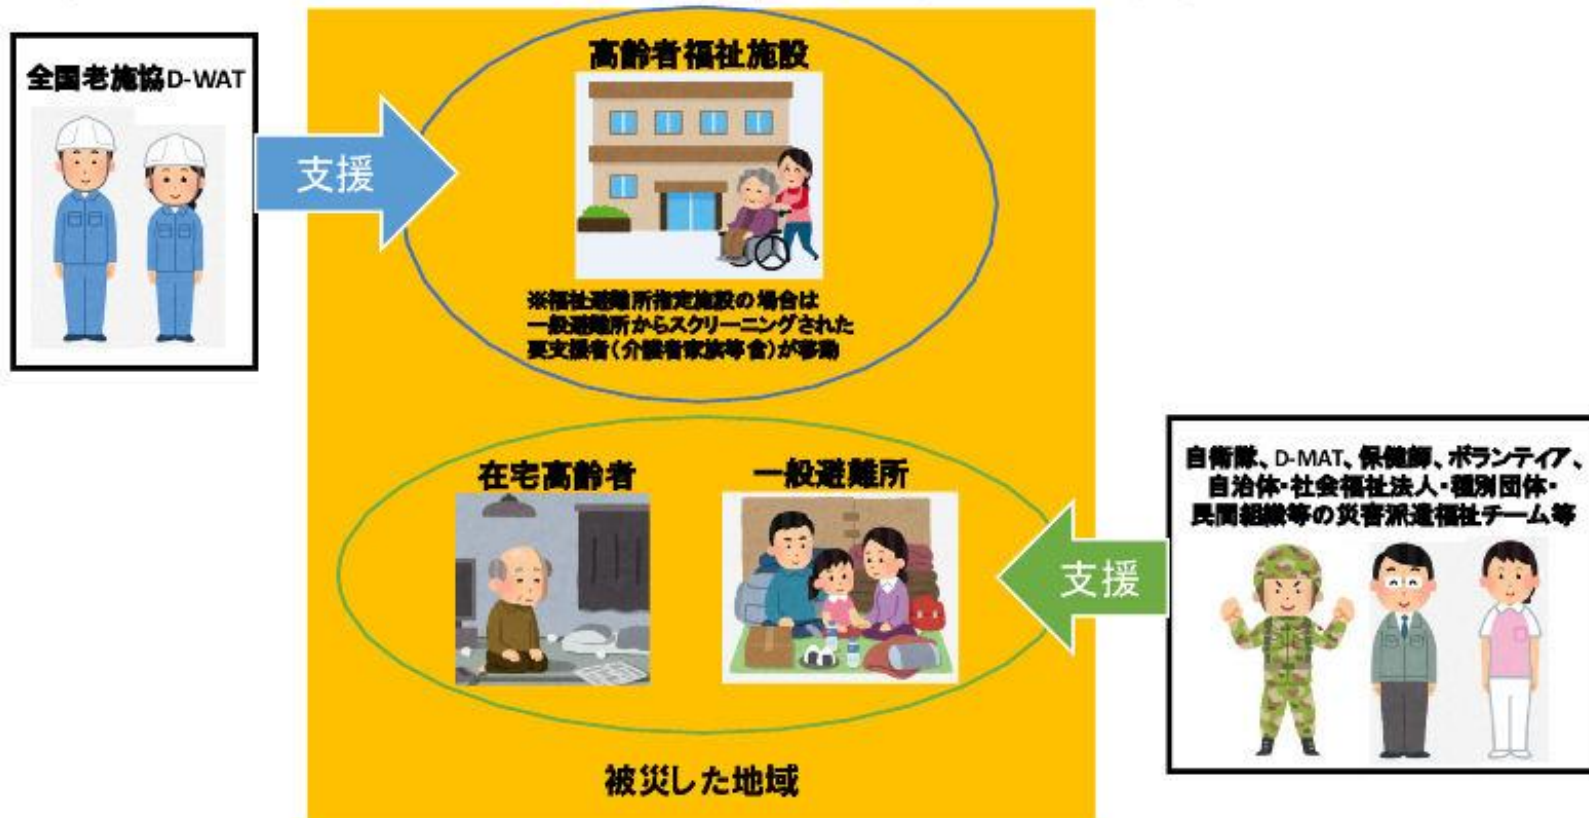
全国老施協D-WAT

支援

高齢者福祉施設

※福祉避難所指定施設の場合は一般避難所からスクリーニングされた要支援者（介護者家族等含）が移動

在宅高齢者

一般避難所

支援

自衛隊、D-MAT、保健師、ボランティア、自治体・社会福祉法人・種別団体・民間組織等の災害派遣福祉チーム等

被災した地域